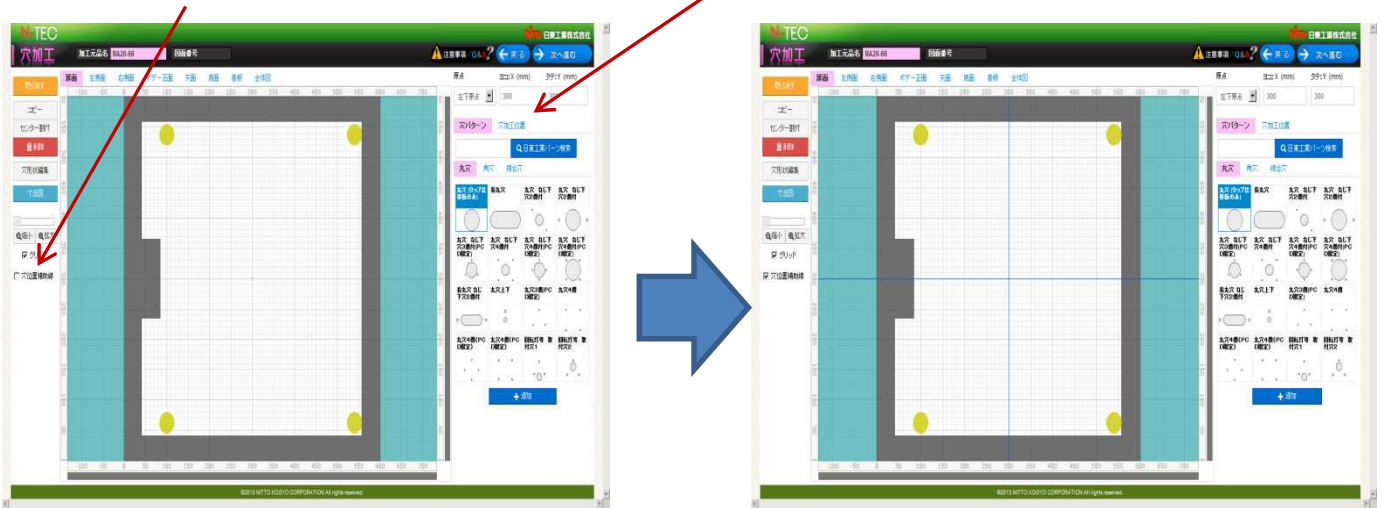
N-TEC
日東工業株式会社
穴加工
加工元品名 RA20-66
図面番号
注意事項 Q&A
戻る
次へ進む
取り消す
コピー
センター割付
削除
穴形状編集
寸法図
縮小
拡大
グリッド
穴位置補助線
原点
ヨコ:X (mm)
タテ:Y (mm)
左下原点
300
300
穴パターン
穴加工位置
日東工業パーツ検索
丸穴
角穴
埋込穴
丸穴 (タップは単動のみ)
長丸穴
丸穴 右L下穴3個付
丸穴 右L下穴4個付
丸穴 右L下穴3個付(PCD指定)
丸穴 右L下穴4個付
丸穴 右L下穴4個付(PCD指定)
丸穴 右L下穴4個付(PCD指定)
長丸穴 右L下穴2個
丸穴上下
丸穴3個(PCD指定)
丸穴4個
丸穴4個(PCD指定)
丸穴4個(PCD指定)
回転打穴 取付穴1
回転打穴 取付穴2
追加
©2013 NITTO KOGYO CORPORATION All rights reserved.

N-TEC
日東工業株式会社
穴加工
加工元品名 RA20-66
図面番号
注意事項 Q&A
戻る
次へ進む
取り消す
コピー
センター割付
削除
穴形状編集
寸法図
縮小
拡大
グリッド
穴位置補助線
原点
ヨコ:X (mm)
タテ:Y (mm)
左下原点
300
300
穴パターン
穴加工位置
日東工業パーツ検索
丸穴
角穴
埋込穴
追加
©2013 NITTO KOGYO CORPORATION All rights reserved.